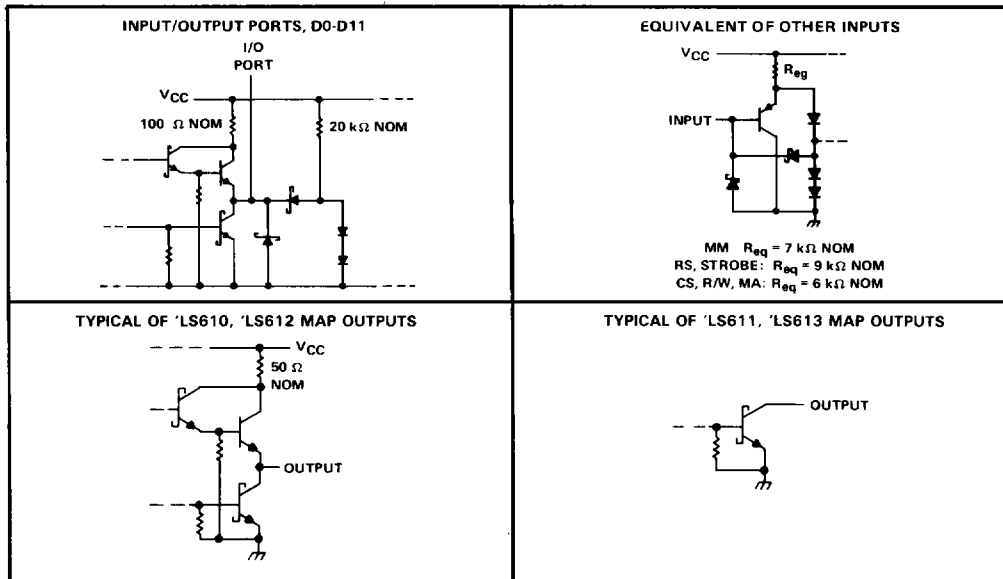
INPUT/OUTPUT PORTS, D0-D11

I/O PORT

$V_{CC}$

100 Ω NOM

20 kΩ NOM

EQUIVALENT OF OTHER INPUTS

$V_{CC}$

$R_{eq}$

INPUT

MM $R_{eq}$ = 7 kΩ NOM
RS, STROBE: $R_{eq}$ = 9 kΩ NOM
CS, R/W, MA: $R_{eq}$ = 6 kΩ NOM

TYPICAL OF 'LS610, 'LS612 MAP OUTPUTS

$V_{CC}$

50 Ω NOM

OUTPUT

TYPICAL OF 'LS611, 'LS613 MAP OUTPUTS

OUTPUT